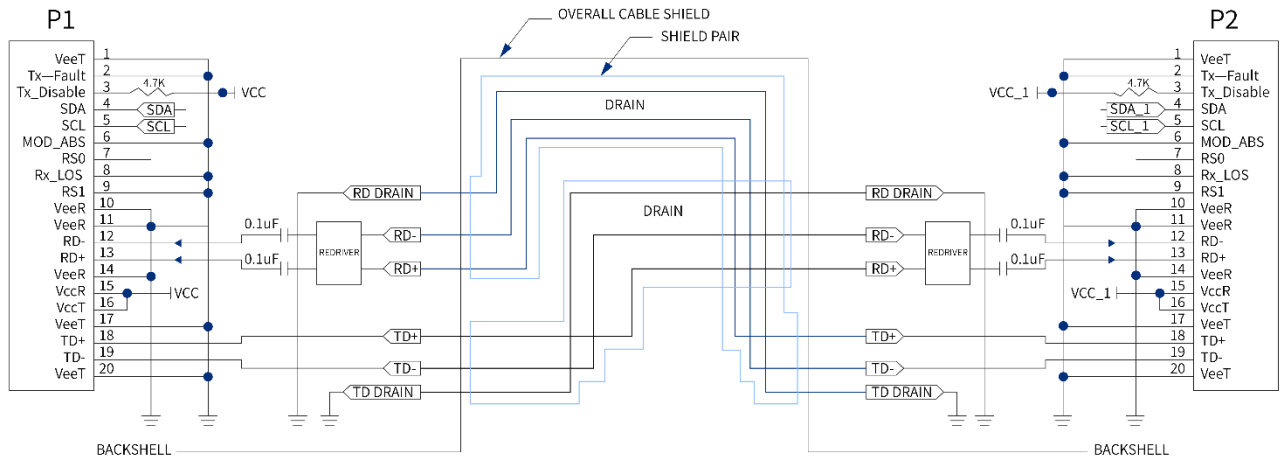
OVERALL CABLE SHIELD

SHIELD PAIR

P1

| Pin | Signal |
|---|---|
| 1 | VeeT |
| 2 | Tx—Fault |
| 3 | Tx_Disable |
| 4 | SDA |
| 5 | SCL |
| 6 | MOD_ABS |
| 7 | RS0 |
| 8 | Rx_LOS |
| 9 | RS1 |
| 10 | VeeR |
| 11 | VeeR |
| 12 | RD- |
| 13 | RD+ |
| 14 | VeeR |
| 15 | VccR |
| 16 | VccT |
| 17 | VeeT |
| 18 | TD+ |
| 19 | TD- |
| 20 | VeeT |

4.7K

VCC

SDA

SCL

VCC

0.1uF

0.1uF

REDRIVER

RD DRAIN

RD-

RD+

TD+

TD-

TD DRAIN

DRAIN

DRAIN

RD DRAIN

RD-

RD+

TD+

TD-

TD DRAIN

REDRIVER

0.1uF

0.1uF

P2

| Pin | Signal |
|---|---|
| 1 | VeeT |
| 2 | Tx—Fault |
| 3 | Tx_Disable |
| 4 | SDA |
| 5 | SCL |
| 6 | MOD_ABS |
| 7 | RS0 |
| 8 | Rx_LOS |
| 9 | RS1 |
| 10 | VeeR |
| 11 | VeeR |
| 12 | RD- |
| 13 | RD+ |
| 14 | VeeR |
| 15 | VccR |
| 16 | VccT |
| 17 | VeeT |
| 18 | TD+ |
| 19 | TD- |
| 20 | VeeT |

VCC_1

4.7K

SDA_1

SCL_1

VCC_1

BACKSHELL

BACKSHELL